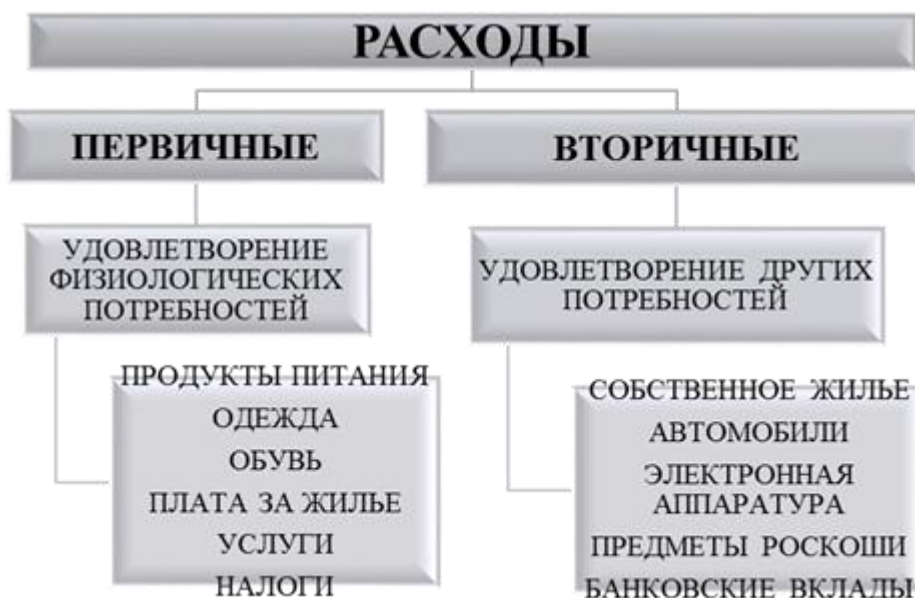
РАСХОДЫ

ПЕРВИЧНЫЕ

УДОВЛЕТВОРЕНИЕ ФИЗИОЛОГИЧЕСКИХ ПОТРЕБНОСТЕЙ

ПРОДУКТЫ ПИТАНИЯ
ОДЕЖДА
ОБУВЬ
ПЛАТА ЗА ЖИЛЬЕ
УСЛУГИ
НАЛОГИ

ВТОРИЧНЫЕ

УДОВЛЕТВОРЕНИЕ ДРУГИХ ПОТРЕБНОСТЕЙ

СОБСТВЕННОЕ ЖИЛЬЕ
АВТОМОБИЛИ
ЭЛЕКТРОННАЯ АППАРАТУРА
ПРЕДМЕТЫ РОСКОШИ
БАНКОВСКИЕ ВКЛАДЫ